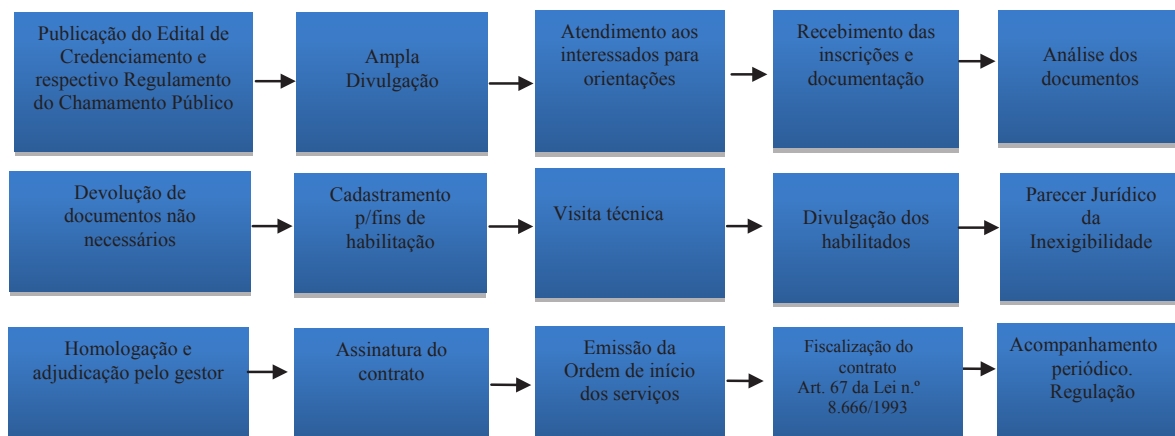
Publicação do Edital de Credenciamento e respectivo Regulamento do Chamamento Público

Ampla Divulgação

Atendimento aos interessados para orientações

Recebimento das inscrições e documentação

Análise dos documentos

Devolução de documentos não necessários

Cadastramento p/fins de habilitação

Visita técnica

Divulgação dos habilitados

Parecer Jurídico da Inexigibilidade

Homologação e adjudicação pelo gestor

Assinatura do contrato

Emissão da Ordem de início dos serviços

Fiscalização do contrato Art. 67 da Lei n.º 8.666/1993

Acompanhamento periódico. Regulação